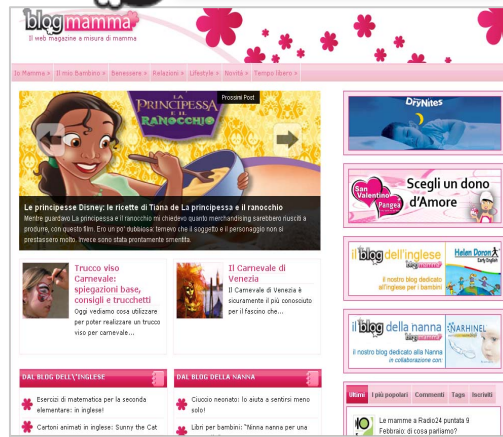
blogmamma
Il web magazine a misura di mamma

In Mamma » Il mio Bambino » Benessere » Relazioni » Lifestyle » Novità » Tempo libero »

LA PRINCIPESSA E IL RANOCCHIO
Prossimi Post

Le principesse Disney: le ricette di Tiana de La principessa e il ranocchio
Mentre guardavo La principessa e il ranocchio mi chiedevo quanto merchandising sarebbero riusciti a produrre, con questo film. Ero un po' dubbiosa: temevo che il soggetto e il personaggio non si prestassero molto. Invece sono stata prontamente smentita.

Trucco viso Carnevale: spiegazioni base, consigli e trucchetti
Oggi vediamo cosa utilizzare per poter realizzare un trucco viso per carnevale...

Il Carnevale di Venezia
Il Carnevale di Venezia è sicuramente il più conosciuto per il fascino che...

DAL BLOG DELL'INGLESE
Esercizi di matematica per la seconda elementare: in inglese!
Cartoni animati in inglese: Sunny the Cat

DAL BLOG DELLA NANNA
Ciuccio neonato: lo aiuta a sentirsi meno solo!
Libri per bambini: "Ninna nanna per una

DryNites

San Valentino Pangea
Scegli un dono d'Amore

il blog dell'inglese
blogmamma
il nostro blog dedicato all'inglese per i bambini
Helen Doron Early English

il blog della nanna
blogmamma
il nostro blog dedicato alla Nanna
in collaborazione con
NARHINEL

Ultimi | I più popolari | Commenti | Tags | Iscriviti
Le mamme a Radio24 puntata 9 Febbraio: di cosa parliamo?